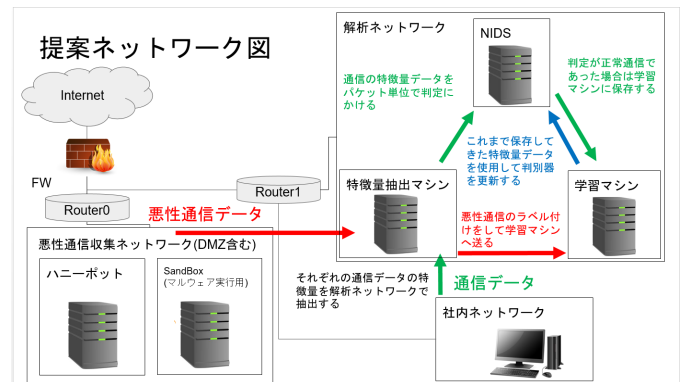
提案ネットワーク図

Internet

FW

Router0

Router1

悪性通信データ

悪性通信収集ネットワーク(DMZ含む)

ハニーポット

SandBox
(マルウェア実行用)

解析ネットワーク

NIDS

通信の特徴量データをパケット単位で判定にかける

判定が正常通信であった場合は学習マシンに保存する

これまで保存してきた特徴量データを使用して判別器を更新する

特徴量抽出マシン

学習マシン

悪性通信のラベル付けをして学習マシンへ送る

それぞれの通信データの特徴量を解析ネットワークで抽出する

通信データ

社内ネットワーク